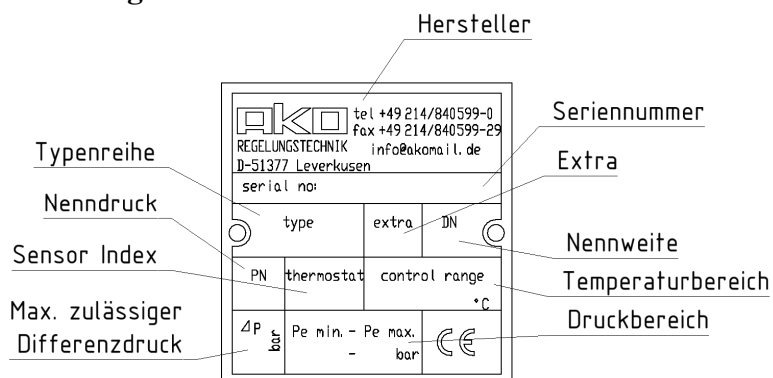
Hersteller

Seriennummer

Typenreihe

Extra

Nenndruck

Nennweite

Sensor Index

Temperaturbereich

Max. zulässiger Differenzdruck

Druckbereich

AKO
REGELUNGSTECHNIK
D-51377 Leverkusen
tel +49 214/840599-0
fax +49 214/840599-29
info@akomail.de

serial no:

| type | extra | DN |
|---|---|---|
| PN | thermostat | control range °C |
| ΔP bar | Pe min. - Pe max. - bar | CE |